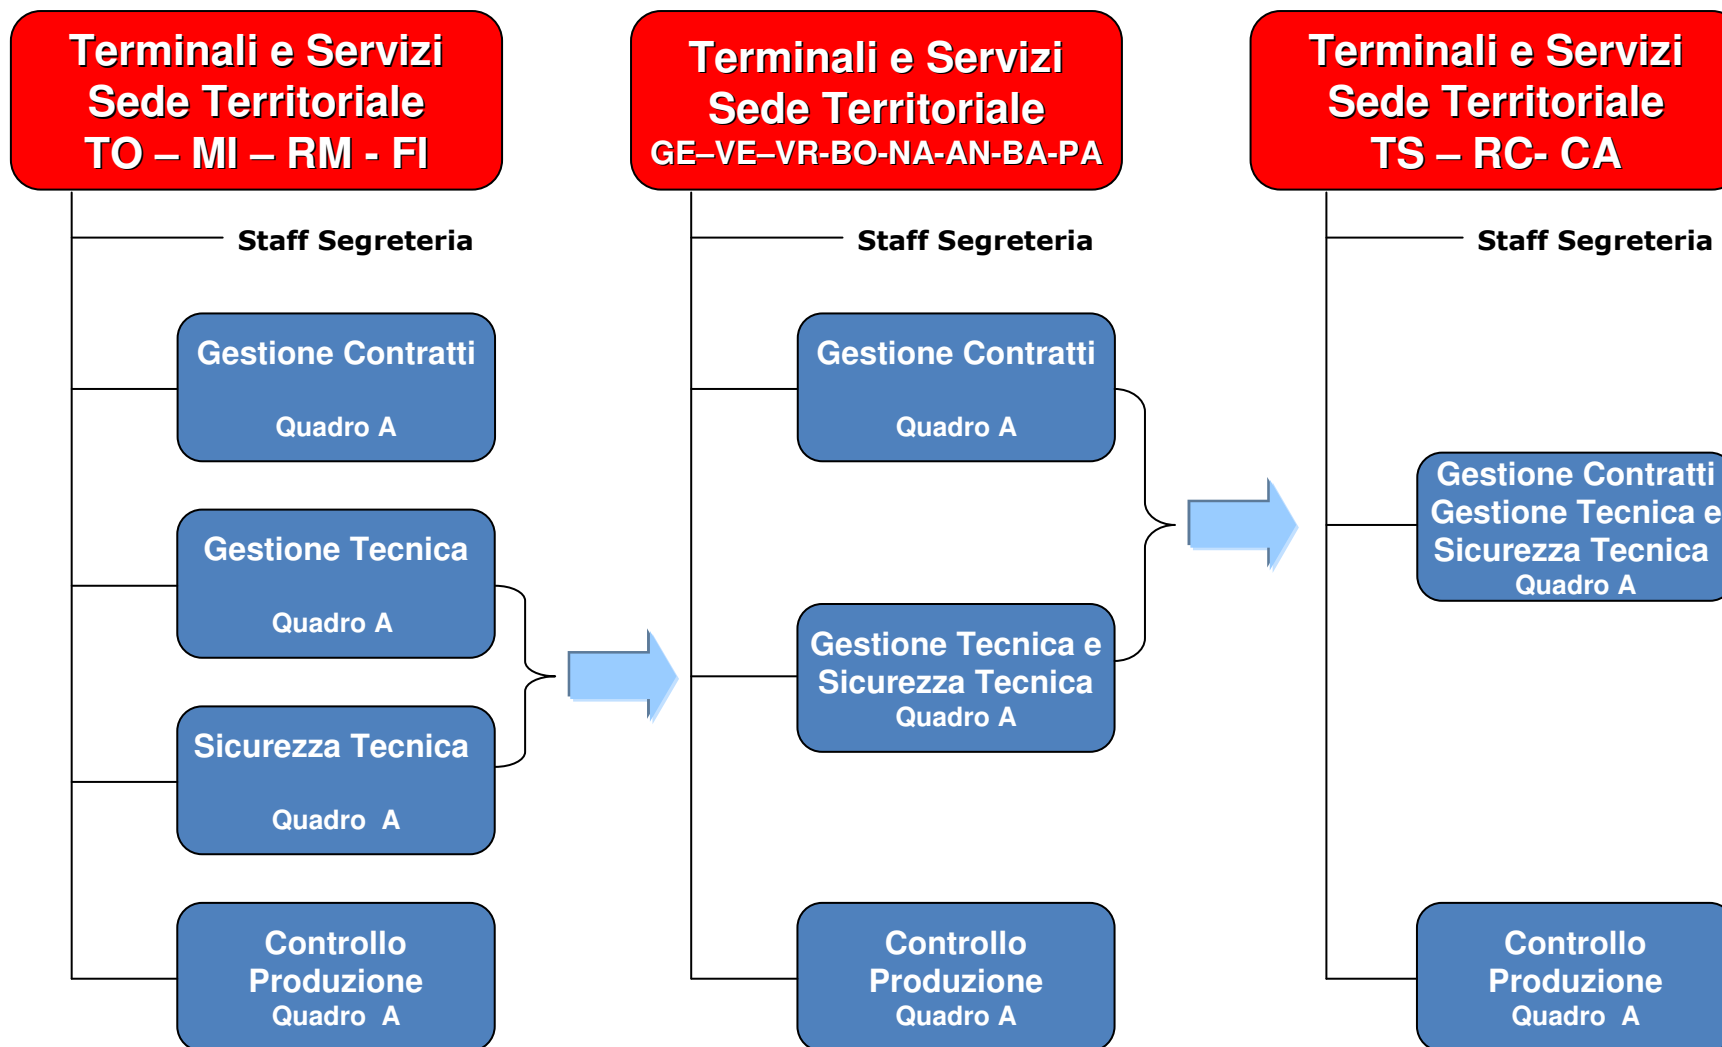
Terminali e Servizi
Sede Territoriale
TO – MI – RM - FI

Staff Segreteria

Gestione Contratti
Quadro A

Gestione Tecnica
Quadro A

Sicurezza Tecnica
Quadro A

Controllo Produzione
Quadro A

Terminali e Servizi
Sede Territoriale
GE–VE–VR-BO-NA-AN-BA-PA

Staff Segreteria

Gestione Contratti
Quadro A

Gestione Tecnica e Sicurezza Tecnica
Quadro A

Controllo Produzione
Quadro A

Terminali e Servizi
Sede Territoriale
TS – RC- CA

Staff Segreteria

Gestione Contratti Gestione Tecnica e Sicurezza Tecnica
Quadro A

Controllo Produzione
Quadro A